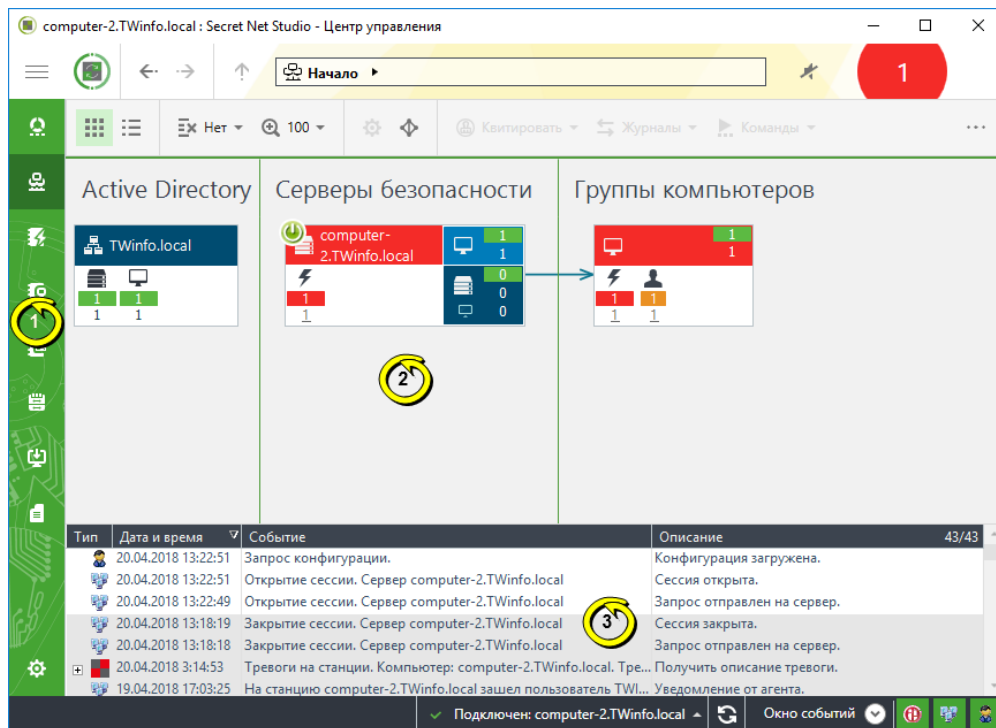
computer-2.TWinfo.local : Secret Net Studio - Центр управления

Начало ▸

1

Нет 100

Квитировать Журналы Команды

Active Directory

TWinfo.local

| 1 | 1 |
|---|---|
| 1 | 1 |

Серверы безопасности

computer-2.TWinfo.local

1
1

1
1

0
0
0

Группы компьютеров

1
1

1 1
1 1

1

2

3

| Тип | Дата и время | Событие | Описание 43/43 |
|---|---|---|---|
| | 20.04.2018 13:22:51 | Запрос конфигурации. | Конфигурация загружена. |
| | 20.04.2018 13:22:51 | Открытие сессии. Сервер computer-2.TWinfo.local | Сессия открыта. |
| | 20.04.2018 13:22:49 | Открытие сессии. Сервер computer-2.TWinfo.local | Запрос отправлен на сервер. |
| | 20.04.2018 13:18:19 | Закрытие сессии. Сервер computer-2.TWinfo.local | Сессия закрыта. |
| | 20.04.2018 13:18:18 | Закрытие сессии. Сервер computer-2.TWinfo.local | Запрос отправлен на сервер. |
| + | 20.04.2018 3:14:53 | Тревоги на станции. Компьютер: computer-2.TWinfo.local. Тре... | Получить описание тревоги. |
| | 19.04.2018 17:03:25 | На станцию computer-2.TWinfo.local зашел пользователь TWI... | Уведомление от агента. |

Подключен: computer-2.TWinfo.local Окно событий